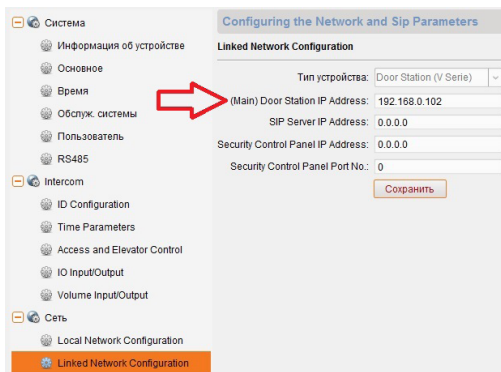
Система
Информация об устройстве
Основное
Время
Обслуж. системы
Пользователь
RS485
Intercom
ID Configuration
Time Parameters
Access and Elevator Control
IO Input/Output
Volume Input/Output
Сеть
Local Network Configuration
Linked Network Configuration

Configuring the Network and Sip Parameters

Linked Network Configuration

| | |
|---|---|
| Тип устройства: | Door Station (V Serie) |
| (Main) Door Station IP Address: | 192.168.0.102 |
| SIP Server IP Address: | 0.0.0.0 |
| Security Control Panel IP Address: | 0.0.0.0 |
| Security Control Panel Port No.: | 0 |

Сохранить